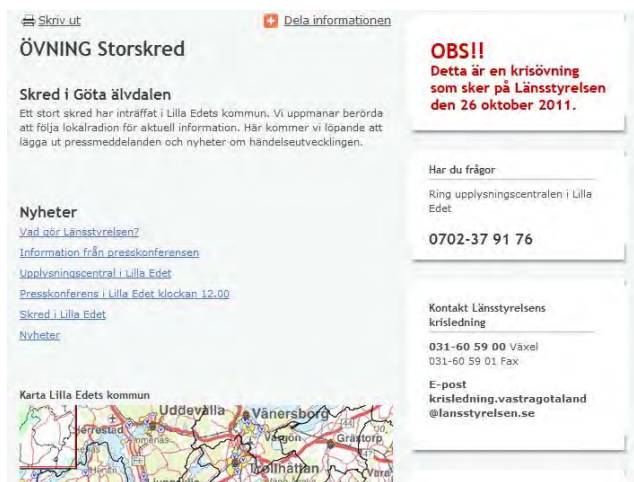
Skriv ut

Dela informationen

ÖVNING Storskred

Skred i Göta älvdalen

Ett stort skred har inträffat i Lilla Edets kommun. Vi uppmanar berörda att följa lokalradion för aktuell information. Här kommer vi löpande att lägga ut pressmeddelanden och nyheter om händelseutvecklingen.

Nyheter

Vad gör Länsstyrelsen?

Information från presskonferensen

Upplysningscentral i Lilla Edet

Presskonferens i Lilla Edet klockan 12.00

Skred i Lilla Edet

Nyheter

Karta Lilla Edets kommun

Uddevalla Vänersborg Herrestad Vargön Grästorp Mollnatten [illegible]

OBS!!
Detta är en krisövning som sker på Länsstyrelsen den 26 oktober 2011.

Har du frågor

Ring upplysningscentralen i Lilla Edet

0702-37 91 76

Kontakt Länsstyrelsens krisledning

031-60 59 00 Växel
031-60 59 01 Fax

E-post
krisledning.vastragotaland
@lansstyrelsen.se